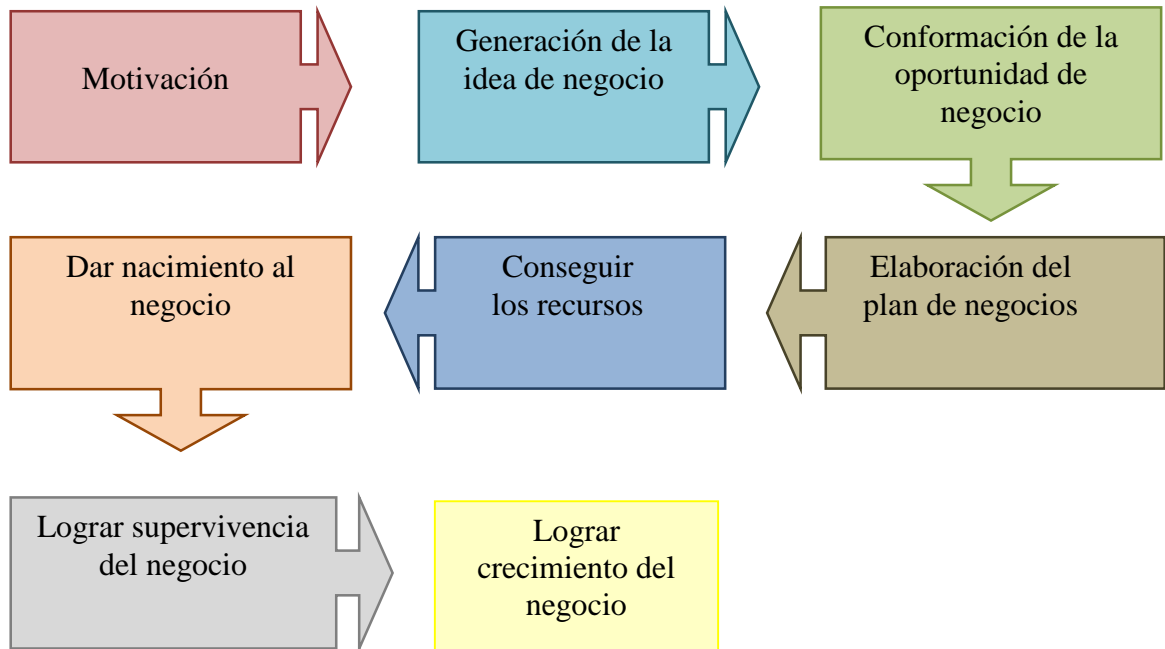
Motivación

Generación de la idea de negocio

Conformación de la oportunidad de negocio

Elaboración del plan de negocios

Conseguir los recursos

Dar nacimiento al negocio

Lograr supervivencia del negocio

Lograr crecimiento del negocio